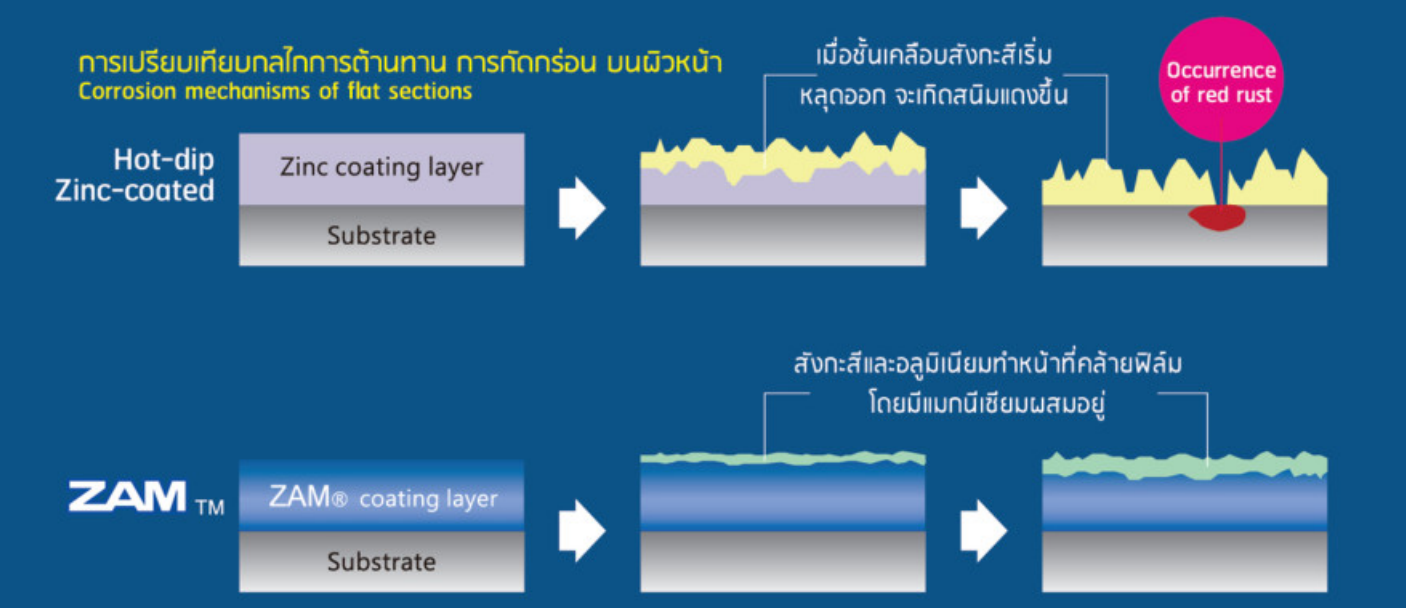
การเปรียบเทียบกลไกการต้านทาน การกัดกร่อน บนผิวหน้า
Corrosion mechanisms of flat sections

Hot-dip Zinc-coated

Zinc coating layer

Substrate

เมื่อชั้นเคลือบสังกะสีเริ่ม หลุดออก จะเกิดสนิมแดงขึ้น

Occurrence of red rust

ZAM TM

ZAM® coating layer

Substrate

สังกะสีและอลูมิเนียมทำหน้าที่คล้ายฟิล์ม โดยมีแมกนีเซียมผสมอยู่